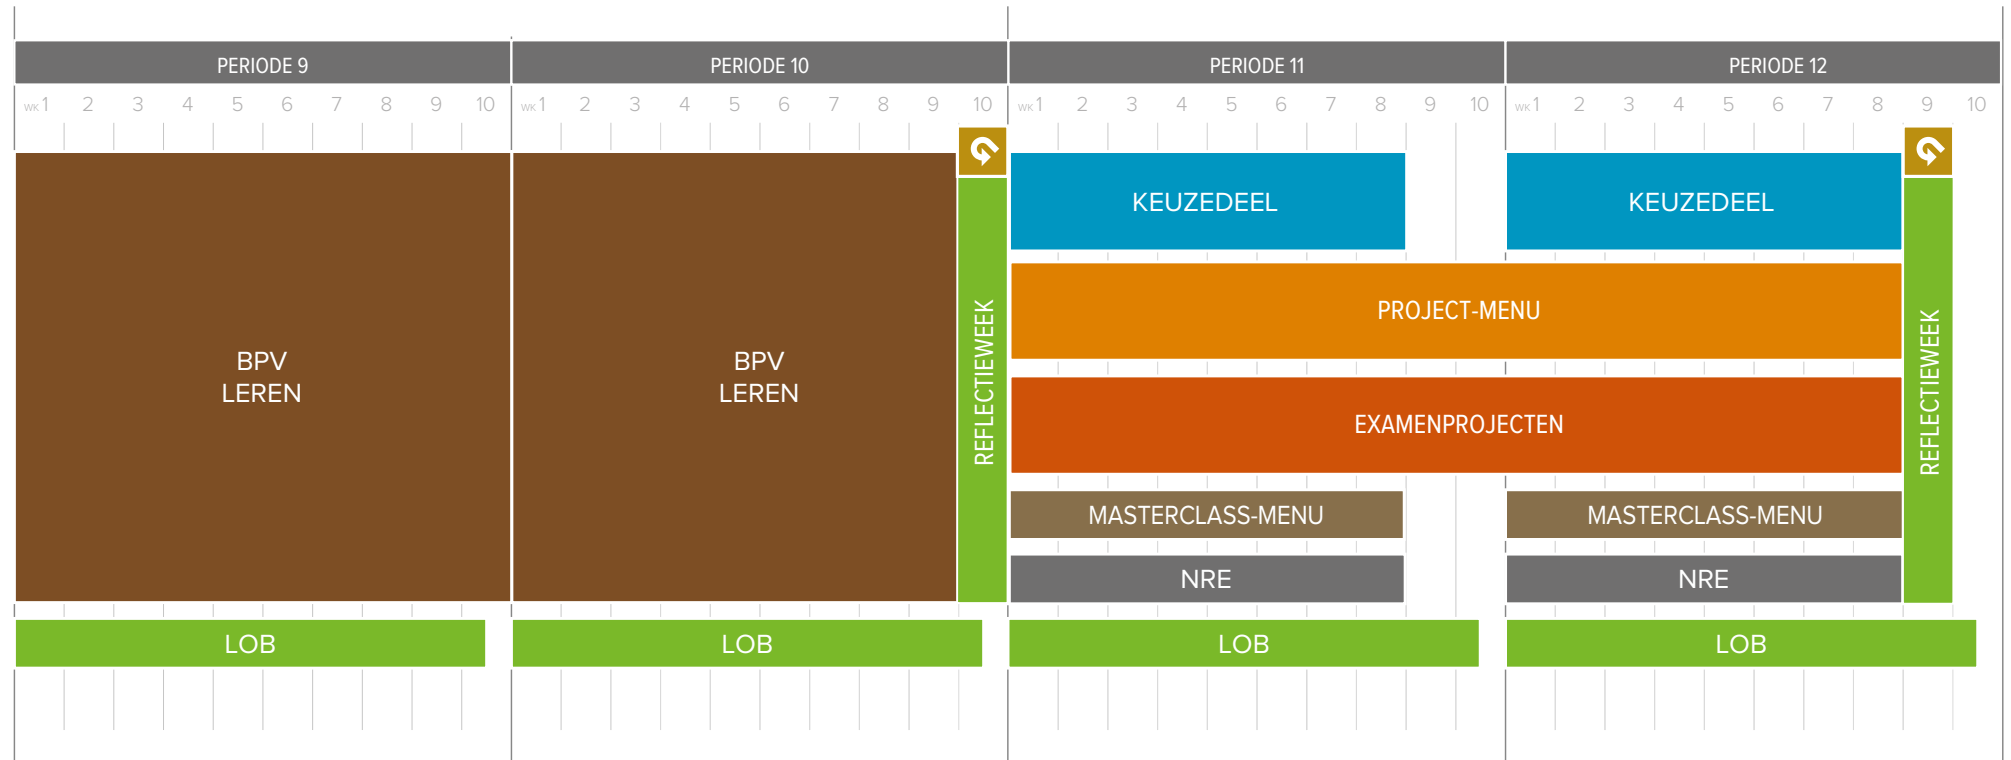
PERIODE 9

WK 1 2 3 4 5 6 7 8 9 10

PERIODE 10

WK 1 2 3 4 5 6 7 8 9 10

PERIODE 11

WK 1 2 3 4 5 6 7 8 9 10

PERIODE 12

WK 1 2 3 4 5 6 7 8 9 10

BPV
LEREN

BPV
LEREN

REFLECTIEWEEK

KEUZEDEEL

KEUZEDEEL

PROJECT-MENU

EXAMENPROJECTEN

MASTERCLASS-MENU

MASTERCLASS-MENU

NRE

NRE

REFLECTIEWEEK

LOB

LOB

LOB

LOB